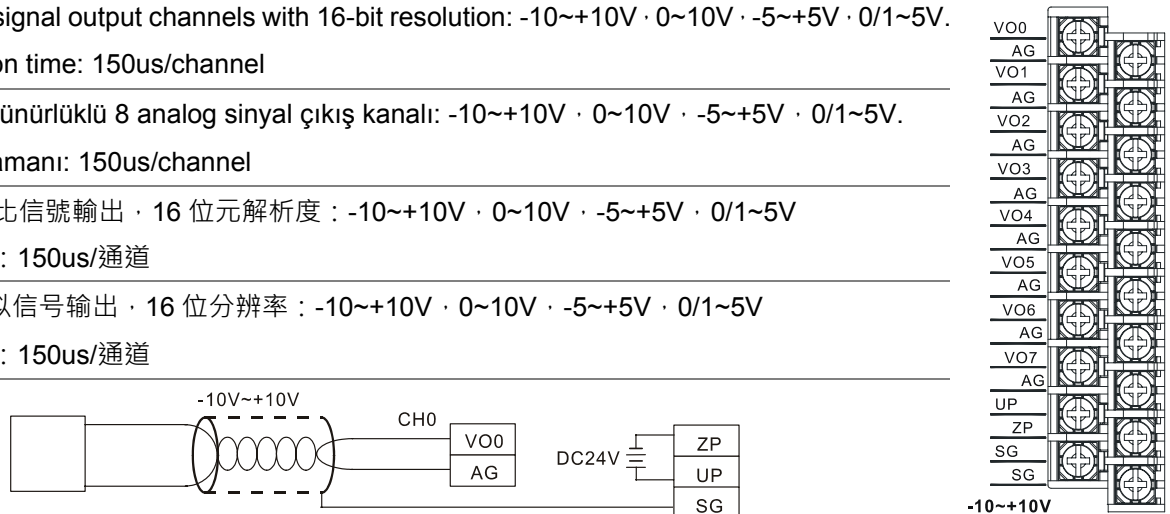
signal output channels with 16-bit resolution: -10~+10V，0~10V，-5~+5V，0/1~5V.

on time: 150us/channel

ünürlüklü 8 analog sinyal çıkış kanalı: -10~+10V，0~10V，-5~+5V，0/1~5V.

manı: 150us/channel

比信號輸出，16 位元解析度：-10~+10V，0~10V，-5~+5V，0/1~5V

: 150us/通道

以信号输出，16 位分辨率：-10~+10V，0~10V，-5~+5V，0/1~5V

: 150us/通道

-10V~+10V

CH0

VO0

AG

DC24V

ZP

UP

SG

VO0
AG
VO1
AG
VO2
AG
VO3
AG
VO4
AG
VO5
AG
VO6
AG
VO7
AG
UP
ZP
SG
SG

-10~+10V